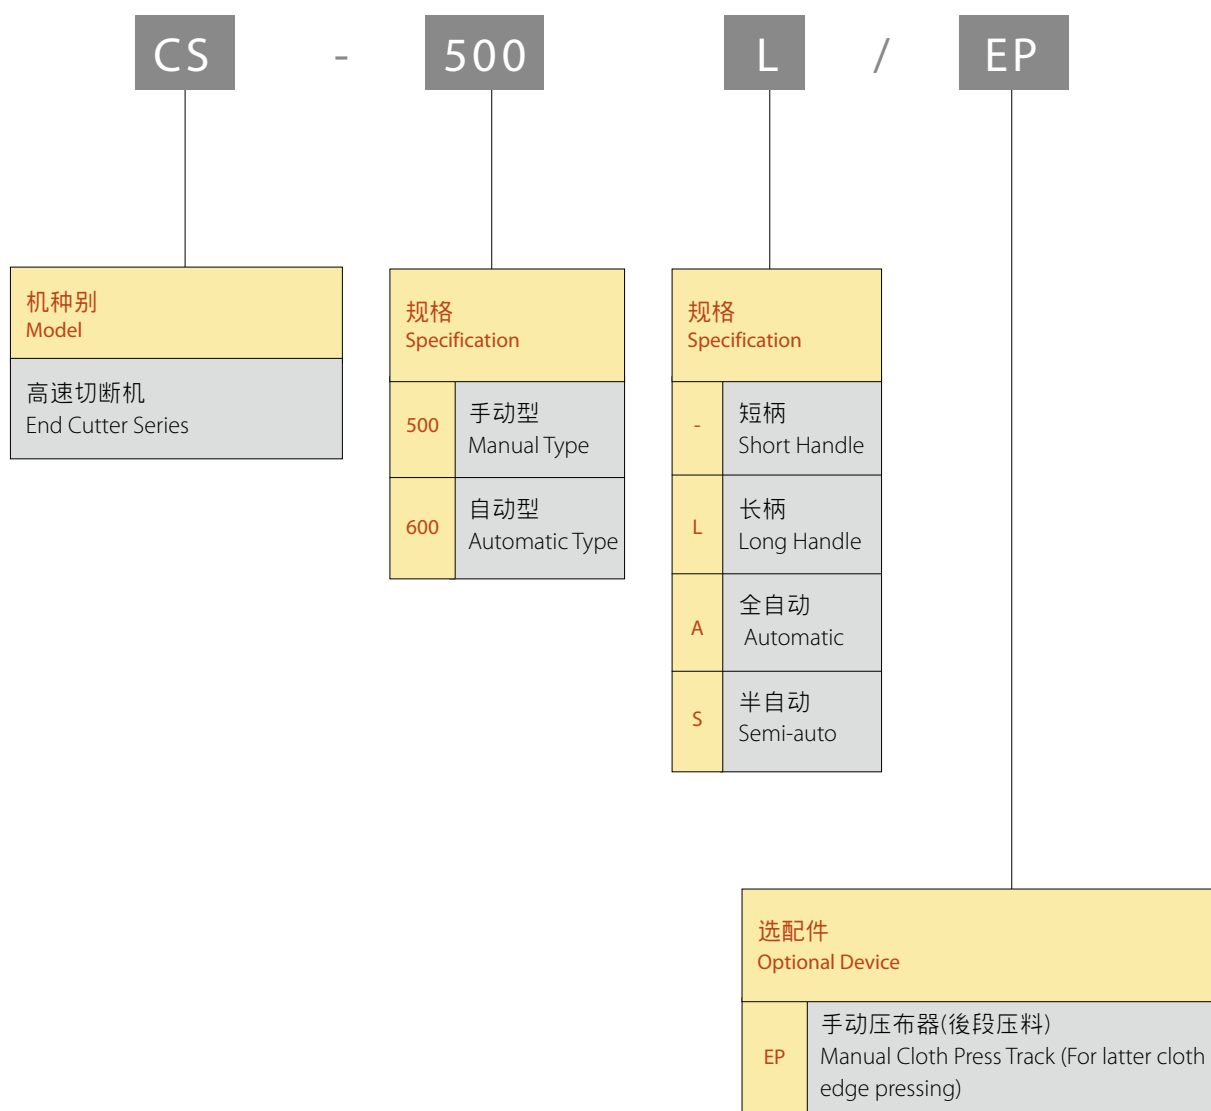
CS - 500 L / EP

机种别
Model

高速切断机
End Cutter Series

规格
Specification

| 500 | 手动型 Manual Type |
|---|---|
| 600 | 自动型 Automatic Type |

规格
Specification

| - | 短柄 Short Handle |
|---|---|
| L | 长柄 Long Handle |
| A | 全自动 Automatic |
| S | 半自动 Semi-auto |

选配件
Optional Device

| EP | 手动压布器(後段压料) Manual Cloth Press Track (For latter cloth edge pressing) |
|---|---|